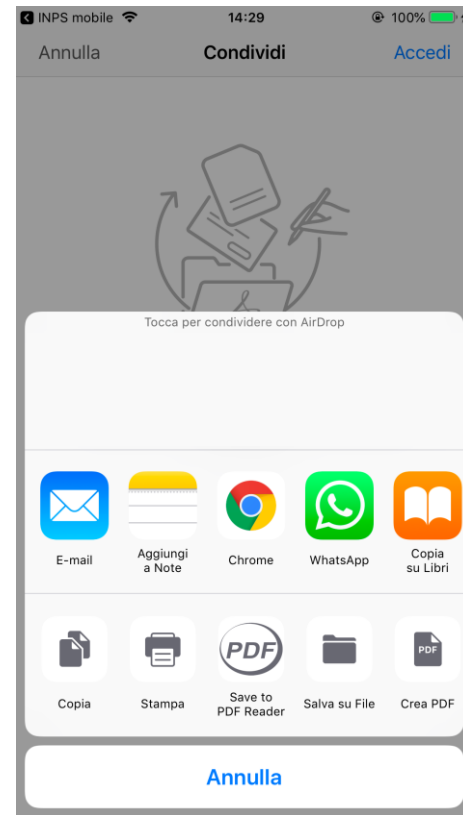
INPS mobile 14:29 100%

Annulla Condividi Accedi

Tocca per condividere con AirDrop

E-mail
Aggiungi a Note
Chrome
WhatsApp
Copia su Libri

Copia
Stampa
PDF
Save to PDF Reader
Salva su File
PDF
Crea PDF

Annulla